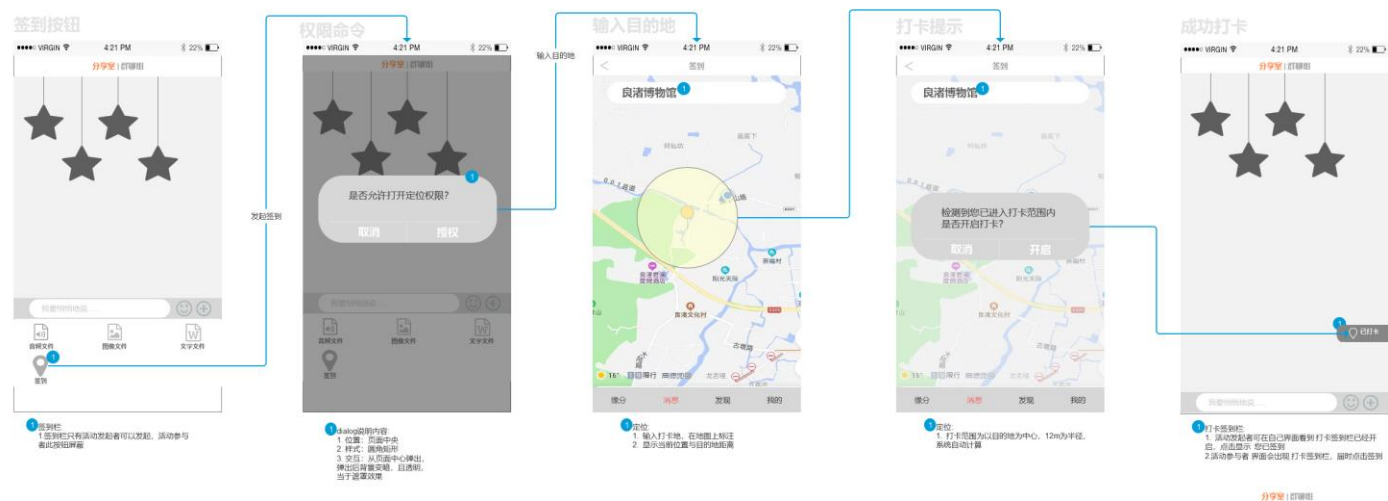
签到按钮

●●●●○ VIRGIN 4:21 PM 22%
分享室 | 群聊组

我要说的话题……

音频文件 图像文件 文字文件

1
签到

1 签到栏
1.签到栏只有活动发起者可以发起，活动参与者此按钮屏蔽

发起签到

权限命令

●●●●○ VIRGIN 4:21 PM 22%
分享室 | 群聊组

1
是否允许打开定位权限?
取消 授权

我要说的话题……
音频文件 图像文件 文字文件
签到

1 dialog说明内容:
1. 位置：页面中央
2. 样式：圆角矩形
3. 交互：从页面中心弹出，弹出后背景变暗，且透明，当于遮罩效果

输入目的地

输入目的地

●●●●○ VIRGIN 4:21 PM 22%
< 签到
良渚博物馆 1

16° 目前限行 南浔流感 龙古塔
缘分 消息 发现 我的

1 定位:
1. 输入打卡地，在地图上标注
2. 显示当前位置与目的地距离

打卡提示

●●●●○ VIRGIN 4:21 PM 22%
< 签到
良渚博物馆 1

检测到您已进入打卡范围内
是否开启打卡?
取消 开启

11° 目前限行 南浔流感 龙古塔
缘分 消息 发现 我的

1 定位:
1. 打卡范围为以目的地为中心，12m为半径，系统自动计算

成功打卡

●●●●○ VIRGIN 4:21 PM 22%
分享室 | 群聊组

1 已打卡

我要说的话题……

1 打卡签到栏:
1. 活动发起者可在自己界面看到 打卡签到栏已经开启，点击显示 您已签到
2.活动参与者 界面会出现 打卡签到栏，届时点击签到

分享室 | 群聊组